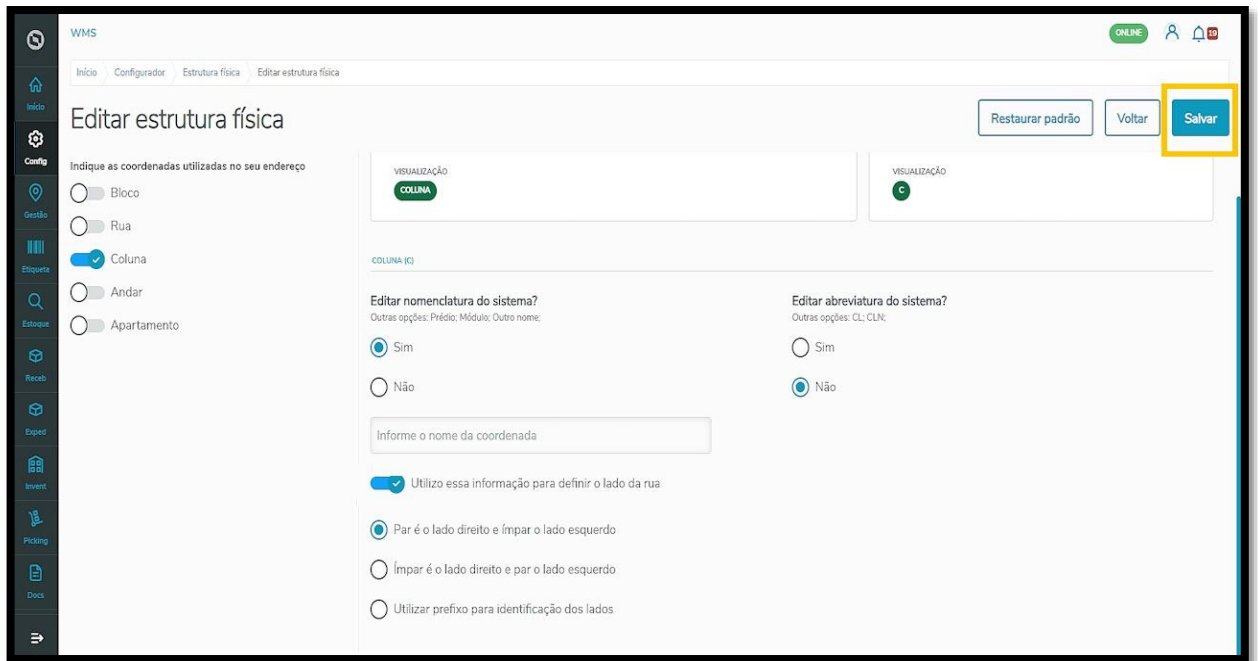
WMS

ONLINE 19

Início
Config
Gestão
Etiqueta
Estoque
Receb
Exped
Invent
Picking
Docs

Início > Configurador > Estrutura física > Editar estrutura física

Editar estrutura física

Restaurar padrão Voltar Salvar

Indique as coordenadas utilizadas no seu endereço

Bloco
Rua
Coluna
Andar
Apartamento

VISUALIZAÇÃO
COLUNA

VISUALIZAÇÃO
C

COLUNA (C)

Editar nomenclatura do sistema?
Outras opções: Prédio; Módulo; Outro nome;

Sim

Não

Informe o nome da coordenada

Editar abreviatura do sistema?
Outras opções: CL; CLN;

Sim

Não

Utilizo essa informação para definir o lado da rua

Par é o lado direito e ímpar o lado esquerdo

Ímpar é o lado direito e par o lado esquerdo

Utilizar prefixo para identificação dos lados